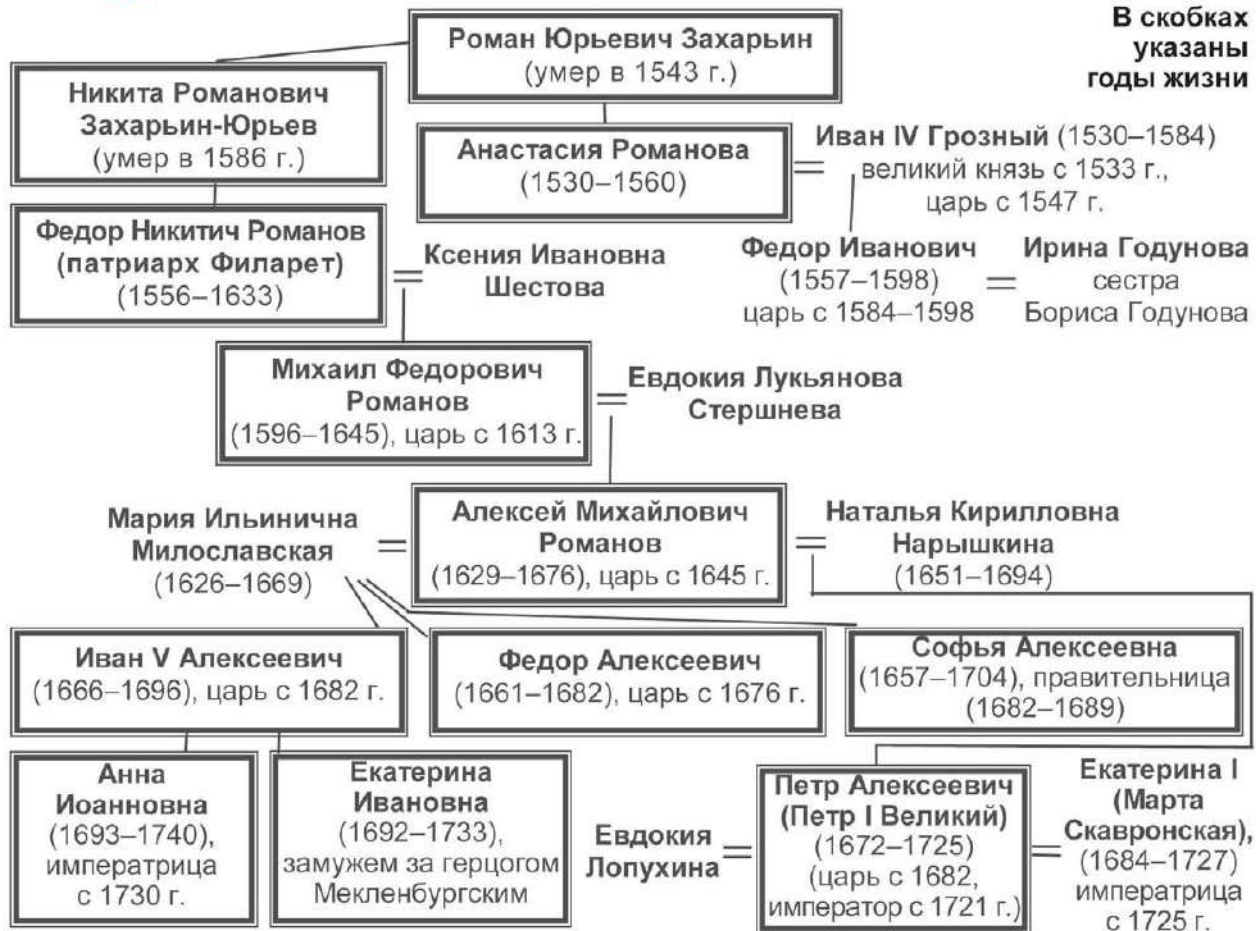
В скобках указаны годы жизни

Роман Юрьевич Захарьин (умер в 1543 г.)

Никита Романович Захарьин-Юрьев (умер в 1586 г.)

Анастасия Романова (1530–1560)

Иван IV Грозный (1530–1584) великий князь с 1533 г., царь с 1547 г.

Федор Никитич Романов (патриарх Филарет) (1556–1633)

Ксения Ивановна Шестова

Федор Иванович (1557–1598) царь с 1584–1598

Ирина Годунова сестра Бориса Годунова

Михаил Федорович Романов (1596–1645), царь с 1613 г.

Евдокия Лукьянова Стершнева

Мария Ильинична Милославская (1626–1669)

Алексей Михайлович Романов (1629–1676), царь с 1645 г.

Наталья Кирилловна Нарышкина (1651–1694)

Иван V Алексеевич (1666–1696), царь с 1682 г.

Федор Алексеевич (1661–1682), царь с 1676 г.

Софья Алексеевна (1657–1704), правительница (1682–1689)

Анна Иоанновна (1693–1740), императрица с 1730 г.

Екатерина Ивановна (1692–1733), замужем за герцогом Мекленбургским

Евдокия Лопухина

Петр Алексеевич (Петр I Великий) (1672–1725) (царь с 1682, император с 1721 г.)

Екатерина I (Марта Скавронская), (1684–1727) императрица с 1725 г.